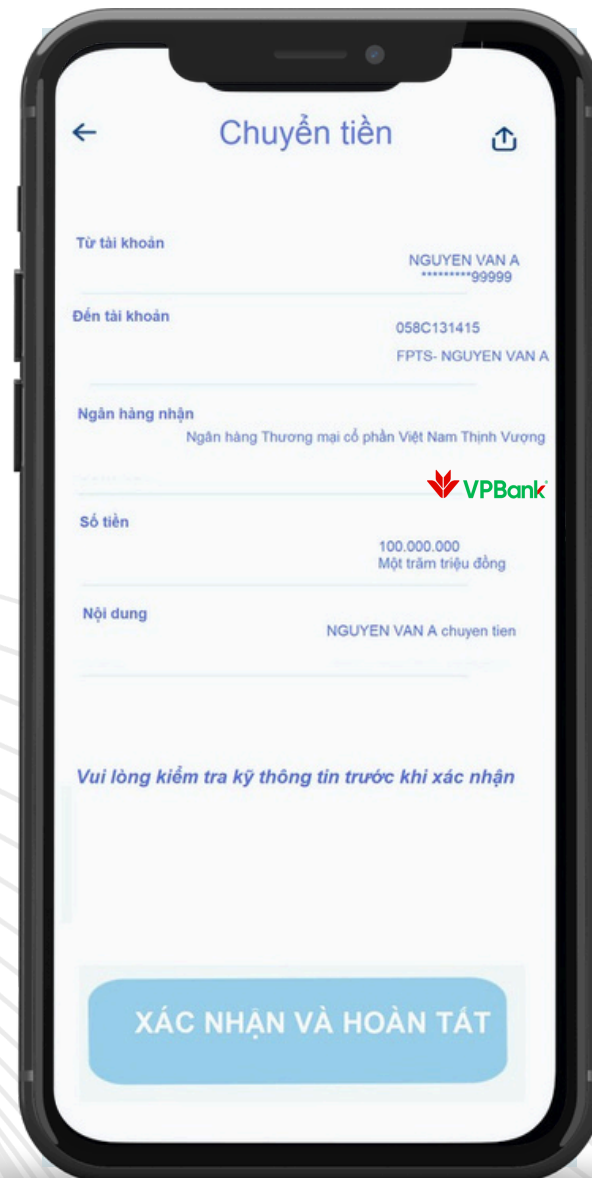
Chuyển tiền

Từ tài khoản
NGUYEN VAN A
*********99999

Đến tài khoản
058C131415
FPTS- NGUYEN VAN A

Ngân hàng nhận
Ngân hàng Thương mại cổ phần Việt Nam Thịnh Vượng
VPBank

Số tiền
100.000.000
Một trăm triệu đồng

Nội dung
NGUYEN VAN A chuyen tien

Vui lòng kiểm tra kỹ thông tin trước khi xác nhận

XÁC NHẬN VÀ HOÀN TẤT